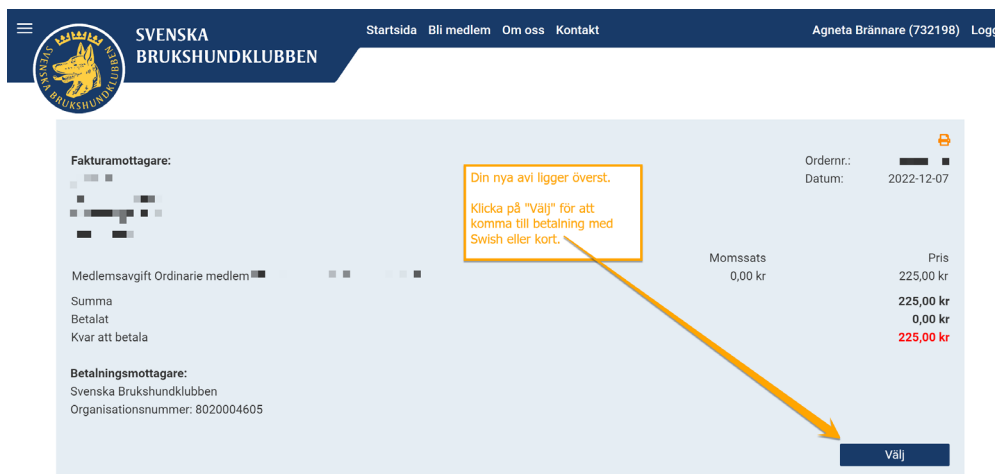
SVENSKA BRUKSHUNDKLUBBEN

SVENSKA BRUKSHUNDKLUBBEN

Startsida Bli medlem Om oss Kontakt

Agneta Brännare (732198) Logg

Fakturamottagare:

Ordernr.:
Datum: 2022-12-07

Din nya avi ligger överst.

Klicka på "Välj" för att komma till betalning med Swish eller kort.

| | Momssats | Pris |
|---|---|---|
| Medlemsavgift Ordinarie medlem | 0,00 kr | 225,00 kr |

Summa 225,00 kr
Betalat 0,00 kr
Kvar att betala 225,00 kr

Betalningsmottagare:
Svenska Brukshundklubben
Organisationsnummer: 8020004605

Välj